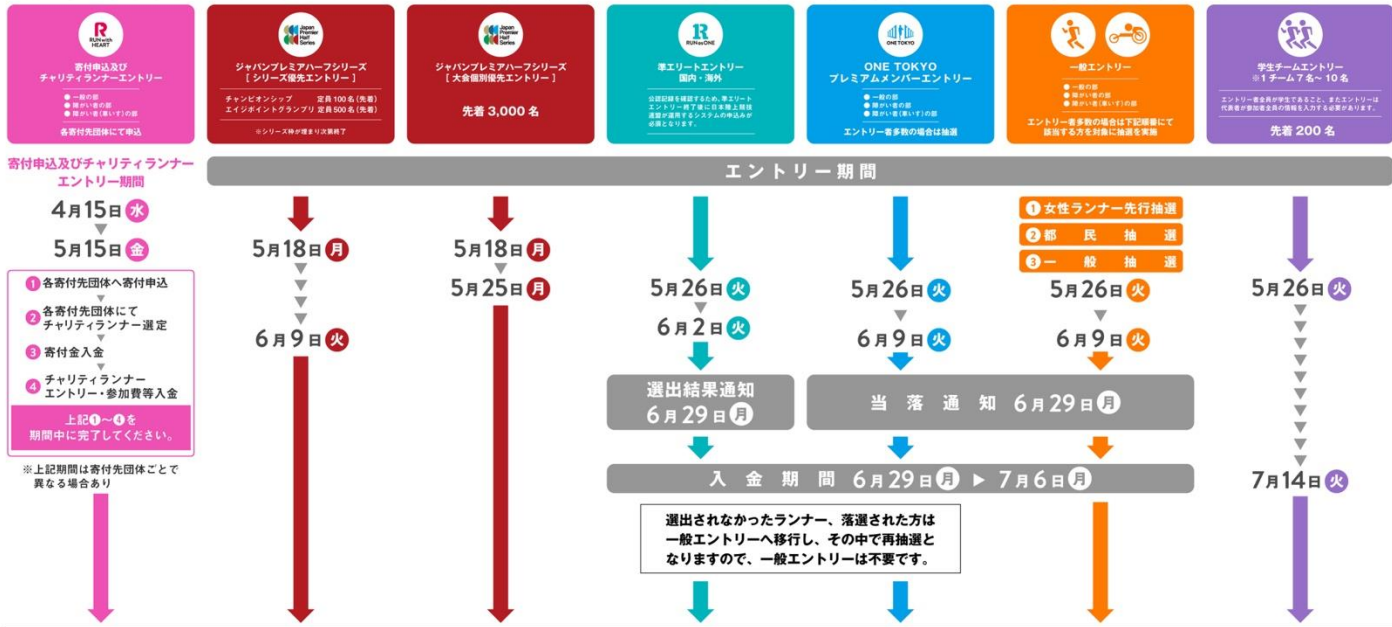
RUN with HEART

寄付申込及び
チャリティランナーエントリー

● 一般の部
● 障がい者の部
● 障がい者(車いす)の部

各寄付先団体にて申込

Japan Premier Half Series

ジャパンプレミアハーフシリーズ
[ シリーズ優先エントリー ]

チャンピオンシップ　定員 100 名(先着)
エイジポイントグランプリ　定員 500 名(先着)

※シリーズ枠が埋まり次第終了

Japan Premier Half Series

ジャパンプレミアハーフシリーズ
[ 大会個別優先エントリー ]

先着 3,000 名

RUN as ONE

準エリートエントリー
国内・海外

公認記録を確認するため、準エリートエントリー終了後に日本陸上競技連盟が運用するシステムの申込みが必須となります。

ONE TOKYO

ONE TOKYO
プレミアムメンバーエントリー

● 一般の部
● 障がい者の部
● 障がい者(車いす)の部

エントリー者多数の場合は抽選

一般エントリー

● 一般の部
● 障がい者の部
● 障がい者(車いす)の部

エントリー者多数の場合は下記順番にて該当する方を対象に抽選を実施

学生チームエントリー
※1チーム 7 名～10 名

エントリー者全員が学生であること、またエントリーは代表者が参加者全員の情報を入力する必要があります。

先着 200 名

寄付申込及びチャリティランナーエントリー期間

エントリー期間

4月15日 水

5月15日 金

1 各寄付先団体へ寄付申込

2 各寄付先団体にてチャリティランナー選定

3 寄付金入金

4 チャリティランナーエントリー・参加費等入金

上記1～4を期間中に完了してください。

※上記期間は寄付先団体ごとで異なる場合あり

5月18日 月

6月9日 火

5月18日 月

5月25日 月

5月26日 火

6月2日 火

選出結果通知
6月29日 月

5月26日 火

6月9日 火

1 女性ランナー先行抽選
2 都民抽選
3 一般抽選

5月26日 火

6月9日 火

当落通知 6月29日 月

入金期間 6月29日 月 ▶ 7月6日 月

5月26日 火

7月14日 火

選出されなかったランナー、落選された方は一般エントリーへ移行し、その中で再抽選となりますので、一般エントリーは不要です。